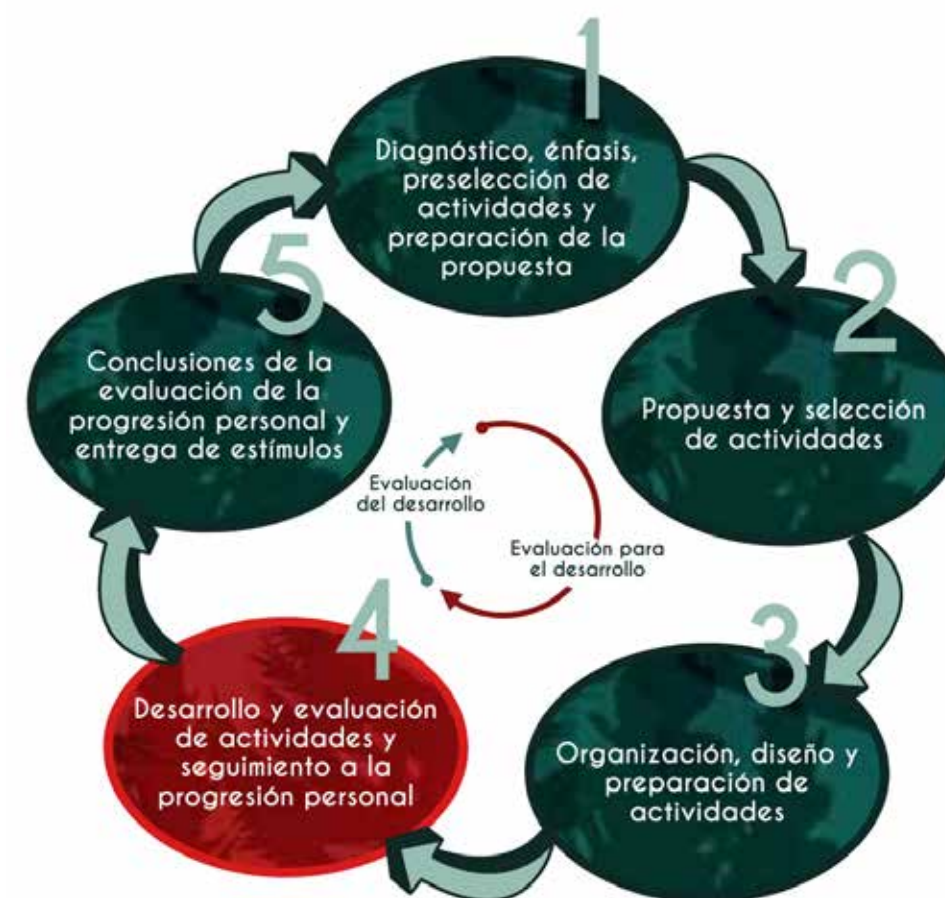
1

Diagnóstico, énfasis, preselección de actividades y preparación de la propuesta

2

Propuesta y selección de actividades

3

Organización, diseño y preparación de actividades

4

Desarrollo y evaluación de actividades y seguimiento a la progresión personal

5

Conclusiones de la evaluación de la progresión personal y entrega de estímulos

Evaluación del desarrollo

Evaluación para el desarrollo